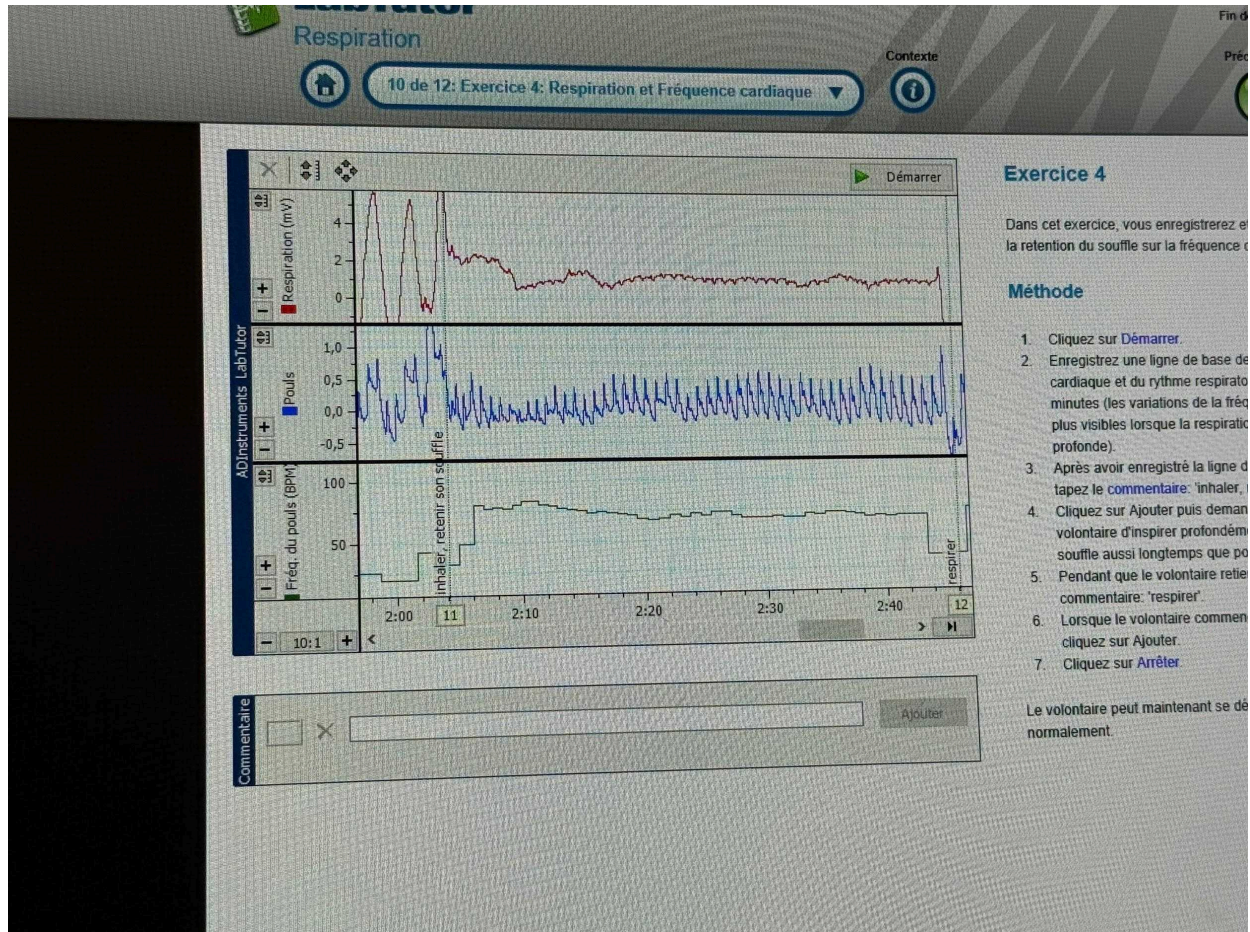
LabTutor
Respiration

10 de 12: Exercice 4: Respiration et Fréquence cardiaque

Contexte

Fin d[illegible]

Préc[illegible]

Démarrer

ADInstruments LabTutor

Respiration (mV)
4
2
0

Pouls
1,0
0,5
0,0
-0,5

Fréq. du pouls (BPM)
100
50

inhaler, retenir son souffle
respirer

2:00
11
2:10
2:20
2:30
2:40
12

10:1

Commentaire

Ajouter

Exercice 4

Dans cet exercice, vous enregistrerez e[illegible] la retention du souffle sur la fréquence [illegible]

Méthode

1. Cliquez sur Démarrer.
2. Enregistrez une ligne de base de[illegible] cardiaque et du rythme respirato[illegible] minutes (les variations de la fréq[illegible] plus visibles lorsque la respiratio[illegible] profonde).
3. Après avoir enregistré la ligne d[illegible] tapez le commentaire: 'inhaler, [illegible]
4. Cliquez sur Ajouter puis deman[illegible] volontaire d'inspirer profondém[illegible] souffle aussi longtemps que po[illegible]
5. Pendant que le volontaire retie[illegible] commentaire: 'respirer'.
6. Lorsque le volontaire commen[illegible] cliquez sur Ajouter.
7. Cliquez sur Arrêter.

Le volontaire peut maintenant se dé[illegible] normalement.